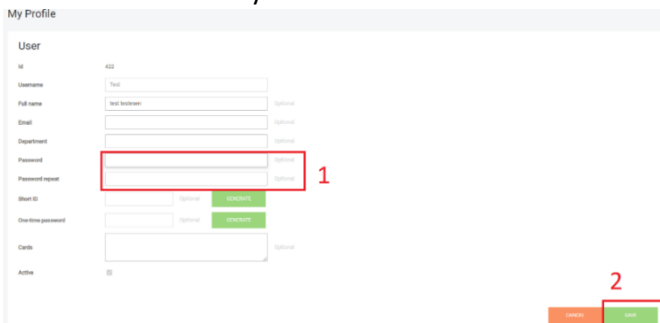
My Profile

User

Id 422

Username Test

Full name test testesen Optional

Email Optional

Department Optional

Password Optional

Password repeat Optional

1

Short ID Optional GENERATE

One-time password GENERATE

Cards Optional

Active

2

CANCEL SAVE